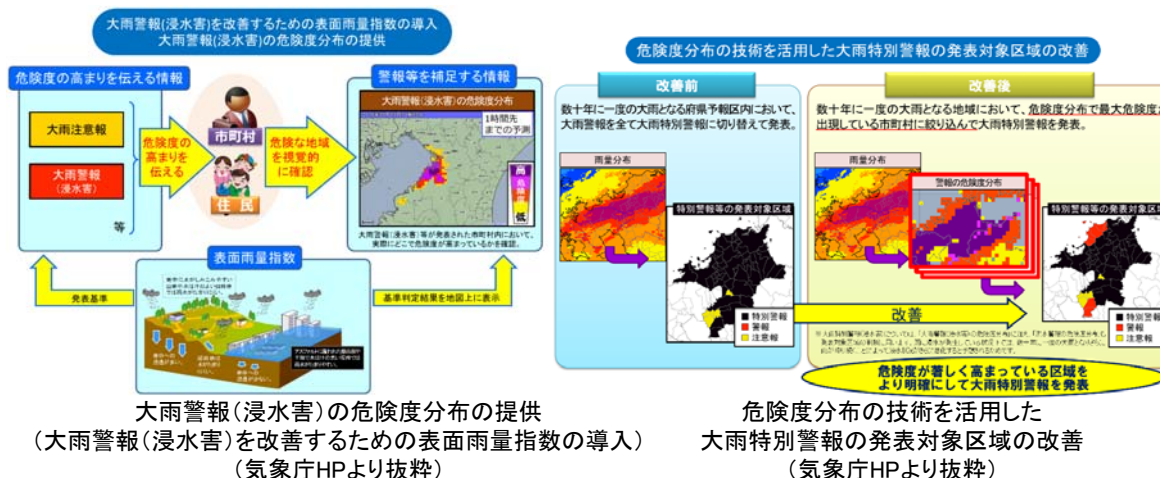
大雨警報(浸水害)を改善するための表面雨量指数の導入
大雨警報(浸水害)の危険度分布の提供

危険度の高まりを伝える情報

大雨注意報

大雨警報
(浸水害)

等

危険度の高まりを伝える

市町村

住民

危険な地域を視覚的に確認

警報等を補足する情報

大雨警報(浸水害)の危険度分布

1時間先までの予測

高

低

大雨警報(浸水害)等が発表された市町村内において、実際にどこで危険度が高まっているかを確認。

表面雨量指数

発表基準

基準判定結果を地図上に表示

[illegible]

危険度分布の技術を活用した大雨特別警報の発表対象区域の改善

改善前

数十年に一度の大雨となる府県予報区内において、大雨警報を全て大雨特別警報に切り替えて発表。

雨量分布

特別警報等の発表対象区域

特別警報

警報

注意報

改善後

数十年に一度の大雨となる地域において、危険度分布で最大危険度が出現している市町村に絞り込んで大雨特別警報を発表。

雨量分布

警報の危険度分布

特別警報等の発表対象区域

改善

特別警報

警報

注意報

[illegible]

危険度が著しく高まっている区域をより明確にして大雨特別警報を発表

大雨警報(浸水害)の危険度分布の提供
(大雨警報(浸水害)を改善するための表面雨量指数の導入)
(気象庁HPより抜粋)

危険度分布の技術を活用した
大雨特別警報の発表対象区域の改善
(気象庁HPより抜粋)